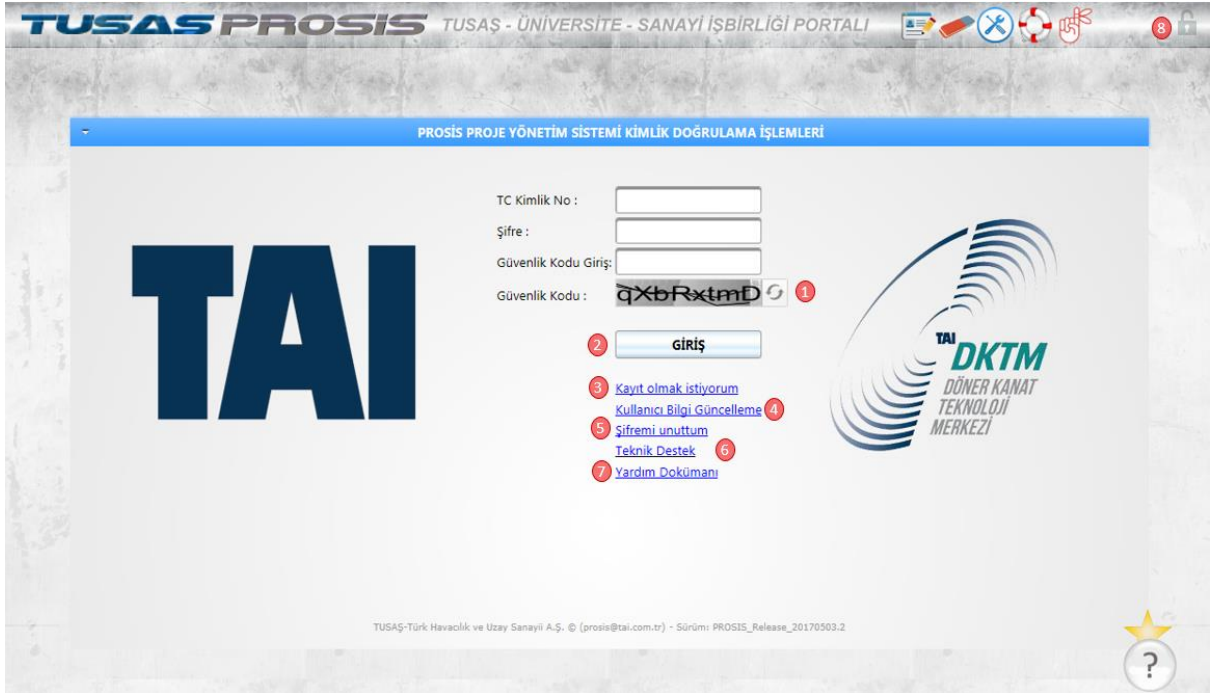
TUSAS PROSIS TUSAŞ - ÜNİVERSİTE - SANAYİ İŞBİRLİĞİ PORTALI

8

PROSİS PROJE YÖNETİM SİSTEMİ KİMLİK DOĞRULAMA İŞLEMLERİ

TC Kimlik No :
Şifre :
Güvenlik Kodu Giriş:
Güvenlik Kodu : qXbRxtmD 1

2 GİRİŞ

3 Kayıt olmak istiyorum
Kullanıcı Bilgi Güncelleme 4
5 Şifremi unuttum
Teknik Destek 6
7 Yardım Dokümanı

TAI

TAI DKTM DÖNER KANAT TEKNOLOJİ MERKEZİ

TUSAŞ-Türk Havacılık ve Uzay Sanayii A.Ş. © (prosis@tai.com.tr) - Sürüm: PROSIS_Release_20170503.2

?